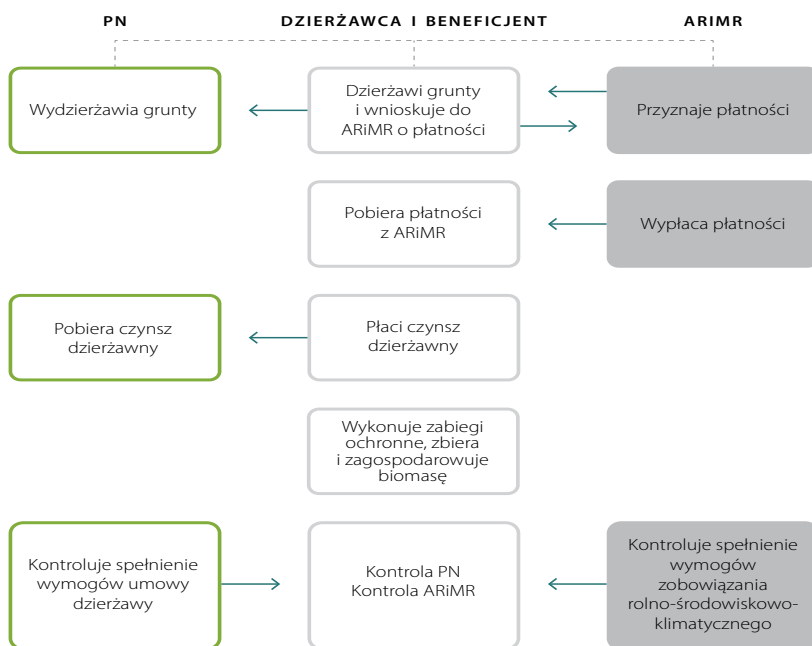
PN

DZIERŻAWCA I BENEFICJENT

ARIMR

Wydzierżawia grunty

Dzierżawi grunty i wnioskuje do ARiMR o płatności

Przyznaje płatności

Pobiera płatności z ARiMR

Wypłaca płatności

Pobiera czynsz dzierżawny

Płaci czynsz dzierżawny

Wykonuje zabiegi ochronne, zbiera i zagospodarowuje biomasę

Kontroluje spełnienie wymogów umowy dzierżawy

Kontrola PN
Kontrola ARiMR

Kontroluje spełnienie wymogów zobowiązania rolno-środowiskowo-klimatycznego